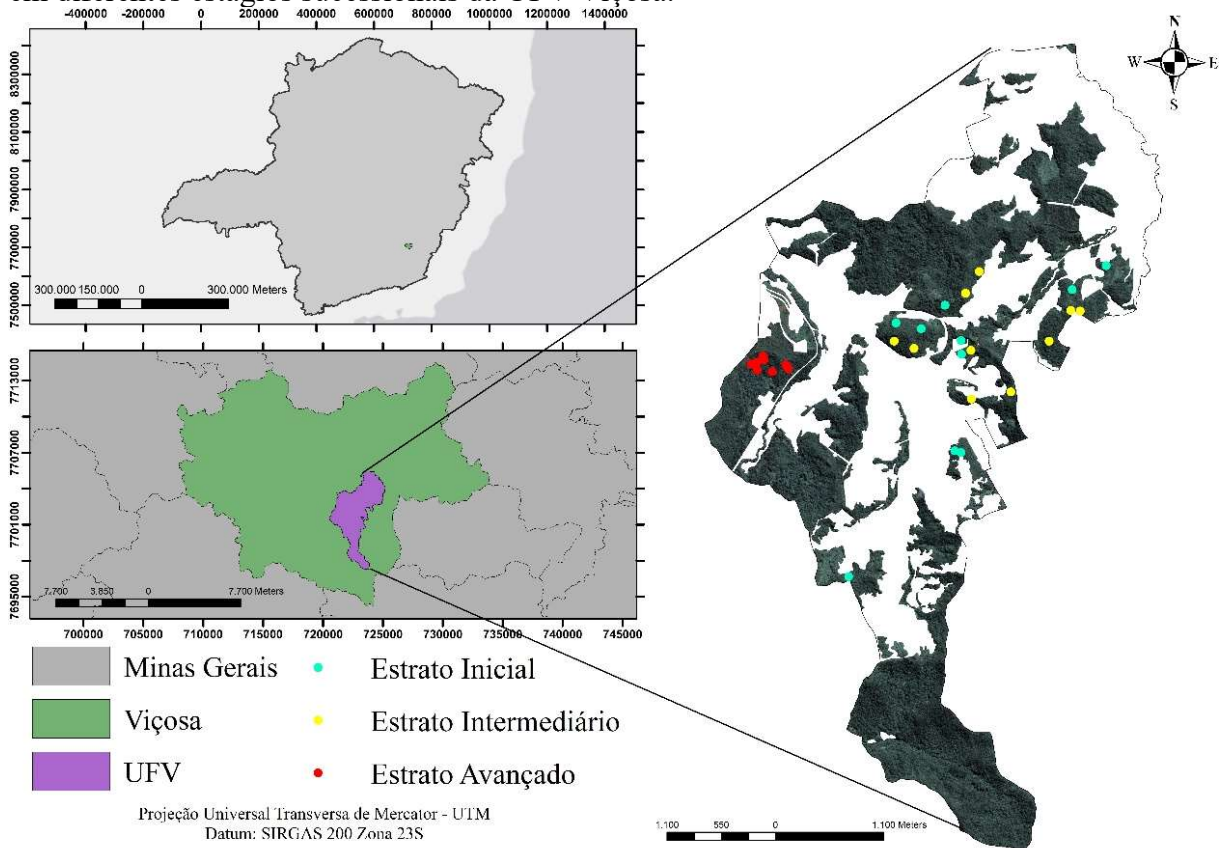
em diferentes estágios sucessionais da UFV Viçosa.

-400000 -200000 0 200000 400000 600000 800000 1000000 1200000 1400000

8300000
8100000
7900000
7700000
7500000

300.000 150.000 0 300.000 Meters

7713000
7707000
7701000
7695000

7.700 3.850 0 7.700 Meters

700000 705000 710000 715000 720000 725000 730000 735000 740000 745000

N
W E
S

Minas Gerais
Viçosa
UFV

Estrato Inicial
Estrato Intermediário
Estrato Avançado

Projeção Universal Transversa de Mercator - UTM
Datum: SIRGAS 200 Zona 23S

1.100 550 0 1.100 Meters